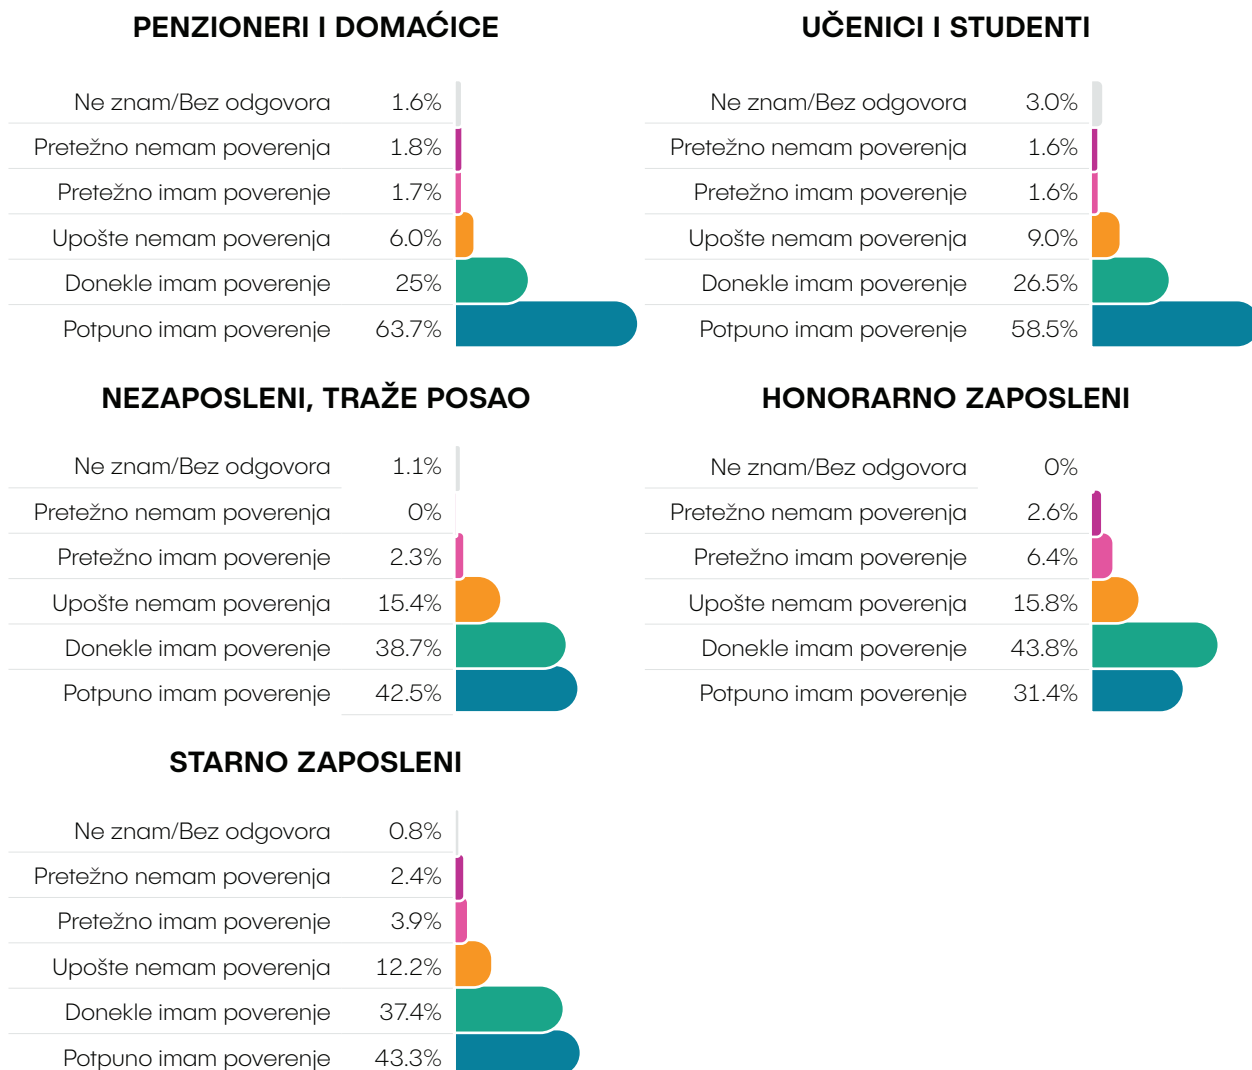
PENZIONERI I DOMAĆICE

| | |
|---|---|
| Ne znam/Bez odgovora | 1.6% |
| Pretežno nemam poverenja | 1.8% |
| Pretežno imam poverenje | 1.7% |
| Uopšte nemam poverenja | 6.0% |
| Donekle imam poverenje | 25% |
| Potpuno imam poverenje | 63.7% |

UČENICI I STUDENTI

| | |
|---|---|
| Ne znam/Bez odgovora | 3.0% |
| Pretežno nemam poverenja | 1.6% |
| Pretežno imam poverenje | 1.6% |
| Uopšte nemam poverenja | 9.0% |
| Donekle imam poverenje | 26.5% |
| Potpuno imam poverenje | 58.5% |

NEZAPOSLENI, TRAŽE POSAO

| | |
|---|---|
| Ne znam/Bez odgovora | 1.1% |
| Pretežno nemam poverenja | 0% |
| Pretežno imam poverenje | 2.3% |
| Uopšte nemam poverenja | 15.4% |
| Donekle imam poverenje | 38.7% |
| Potpuno imam poverenje | 42.5% |

HONORARNO ZAPOSLENI

| | |
|---|---|
| Ne znam/Bez odgovora | 0% |
| Pretežno nemam poverenja | 2.6% |
| Pretežno imam poverenje | 6.4% |
| Uopšte nemam poverenja | 15.8% |
| Donekle imam poverenje | 43.8% |
| Potpuno imam poverenje | 31.4% |

STARNO ZAPOSLENI

| | |
|---|---|
| Ne znam/Bez odgovora | 0.8% |
| Pretežno nemam poverenja | 2.4% |
| Pretežno imam poverenje | 3.9% |
| Uopšte nemam poverenja | 12.2% |
| Donekle imam poverenje | 37.4% |
| Potpuno imam poverenje | 43.3% |